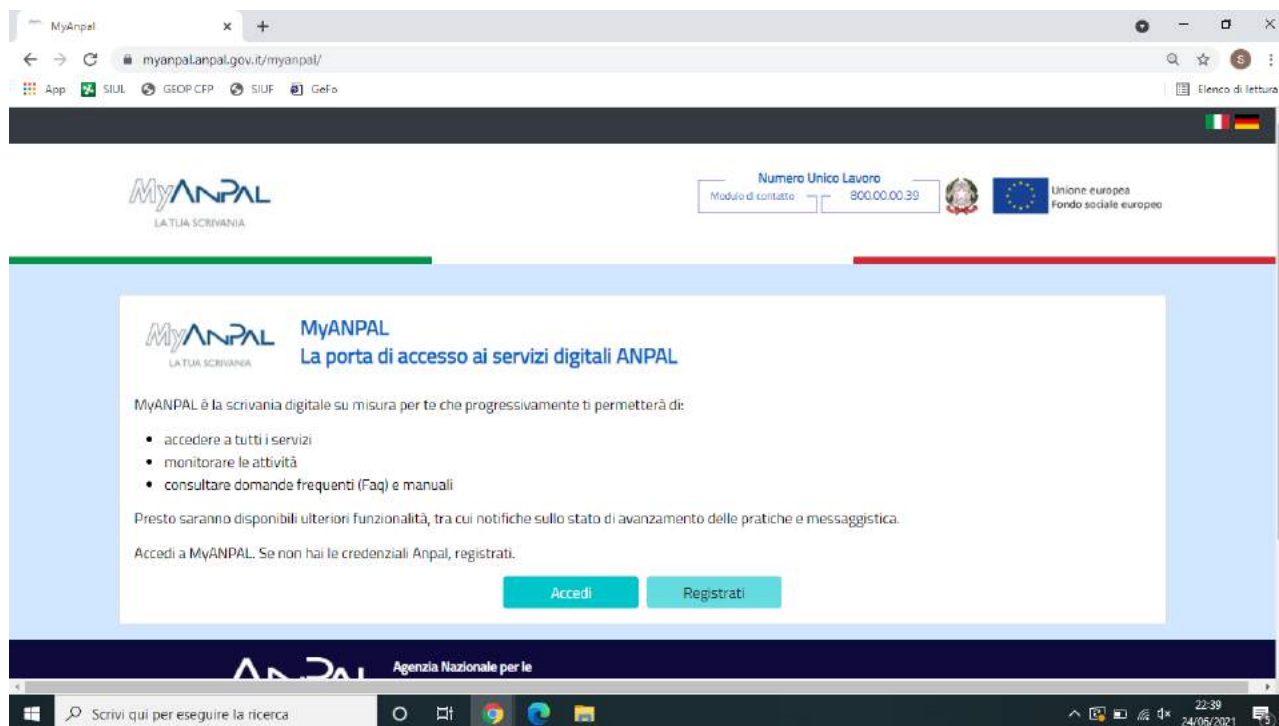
MyAnpal ×
myanpal.anpal.gov.it/myanpal/
App SIUL GEOP CFP SIUF GeFo
Elenco di lettura

MyANPAL
LA TUA SCRIVANIA

Numero Unico Lavoro
Modulo di contatto 800.00.00.39

Unione europea
Fondo sociale europeo

MyANPAL
LA TUA SCRIVANIA

MyANPAL
La porta di accesso ai servizi digitali ANPAL

MyANPAL è la scrivania digitale su misura per te che progressivamente ti permetterà di:

- accedere a tutti i servizi
- monitorare le attività
- consultare domande frequenti (Faq) e manuali

Presto saranno disponibili ulteriori funzionalità, tra cui notifiche sullo stato di avanzamento delle pratiche e messaggistica.

Accedi a MyANPAL. Se non hai le credenziali Anpal, registrati.

Accedi Registrati

Agenzia Nazionale per le

Scrivi qui per eseguire la ricerca
22:39
24/05/2021